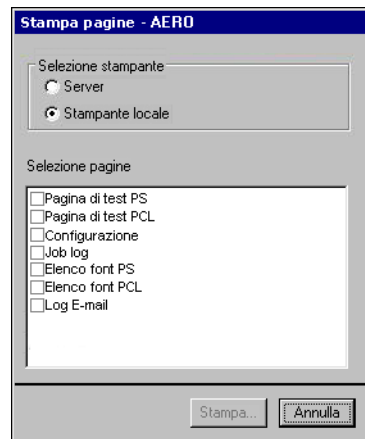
Stampa pagine - AERO

Selezione stampante
Server
Stampante locale

Selezione pagine

Pagina di test PS
Pagina di test PCL
Configurazione
Job log
Elenco font PS
Elenco font PCL
Log E-mail

Stampa...
Annulla